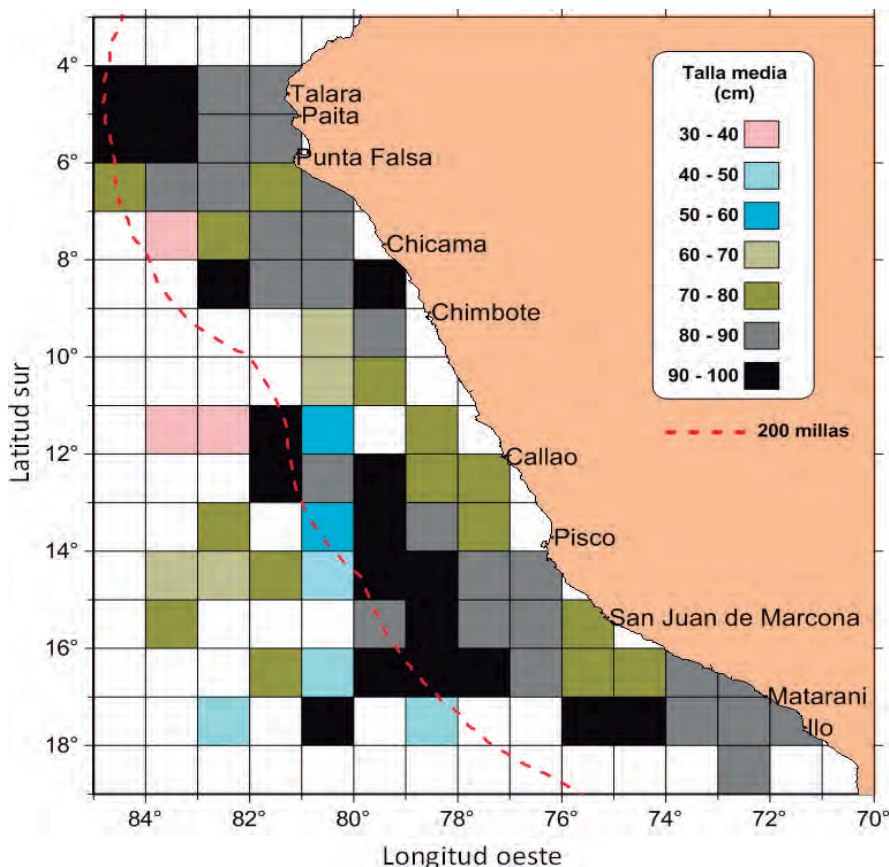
Talla media (cm)

30 - 40

40 - 50

50 - 60

60 - 70

70 - 80

80 - 90

90 - 100

200 millas

Talara

Paita

Punta Falsa

Chicama

Chimbote

Callao

Pisco

San Juan de Marcona

Matarani

Ilo

4°

6°

8°

10°

12°

14°

16°

18°

Latitud sur

84°

82°

80°

78°

76°

74°

72°

70°

Longitud oeste